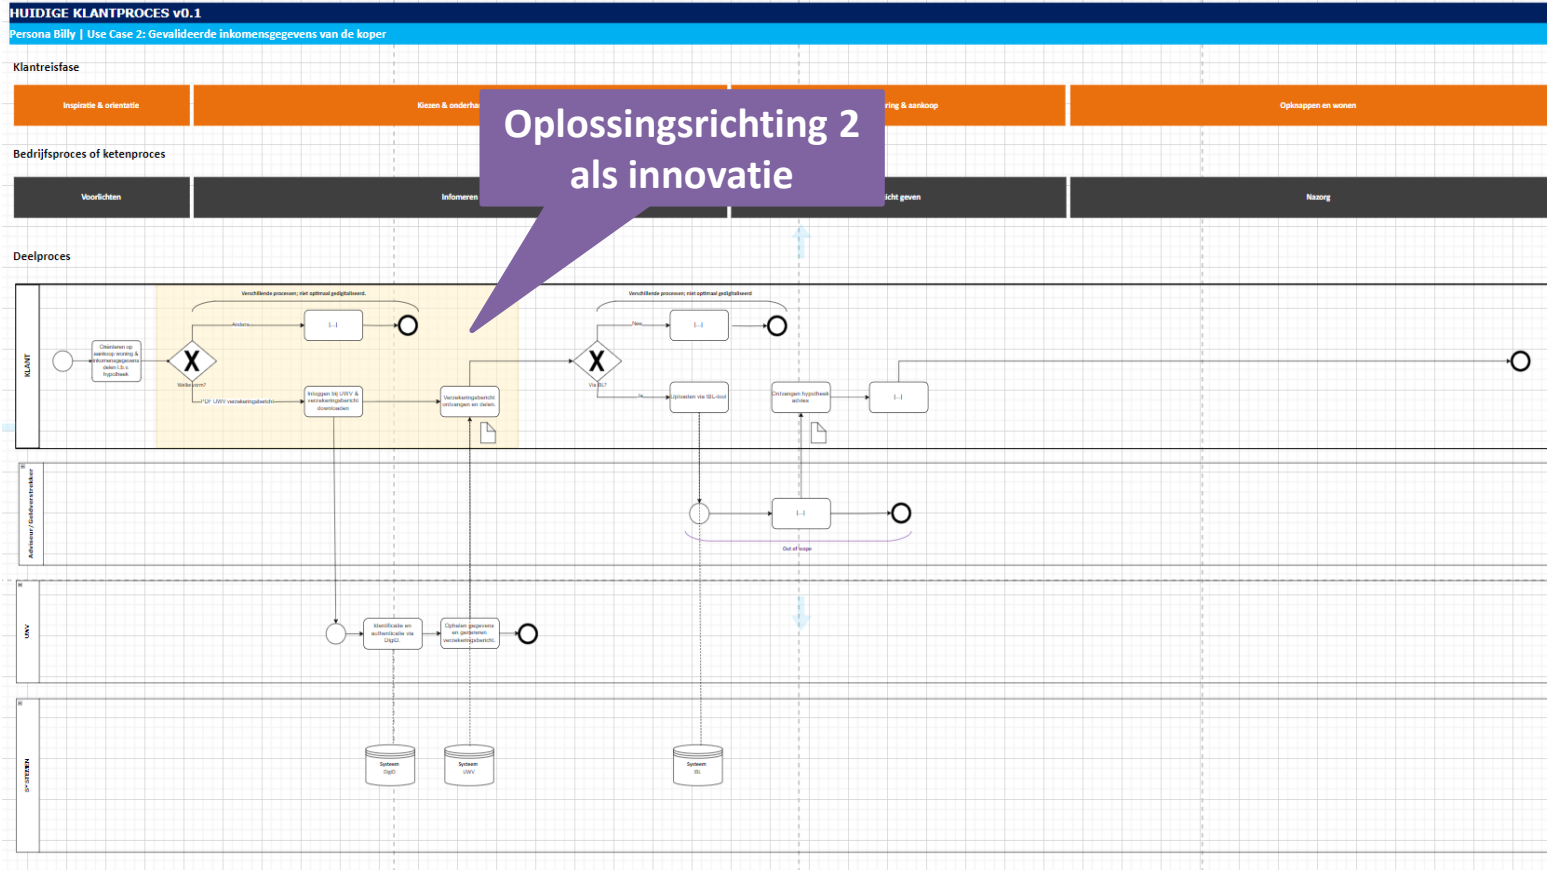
HUIDIGE KLANTPROCES v0.1

Persona Billy | Use Case 2: Gevalideerde inkomensgegevens van de koper

Klantreisfase

Inspiratie & oriëntatie

Kiezen & onderha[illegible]

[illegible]ring & aankoop

Opknappen en wonen

Oplossingsrichting 2 als innovatie

Bedrijfsproces of ketenproces

Voorlichten

Informeren

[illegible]icht geven

Nazorg

Deelproces

KLANT

Verschillende processen; niet optimaal gedigitaliseerd.

Oriënteren op aankoop woning & inkomensgegevens delen t.b.v. hypotheek

Welke vorm?

Anders

[...]

PDF UWV verzekeringsbericht

Inloggen bij UWV & verzekeringsbericht downloaden

Verzekeringsbericht ontvangen en delen

Verschillende processen; niet optimaal gedigitaliseerd.

Nee

[...]

Via IBL?

Ja

Uploaden via IBL-tool

Ontvangen hypotheek advies

[...]

Adviseur / Geldverstrekker

[...]

Out of scope

UWV

Identificatie en authenticatie via DigiD

Ophalen gegevens en genereren verzekeringsbericht

SYSTEMEN

Systeem DigiD

Systeem UWV

Systeem IBL